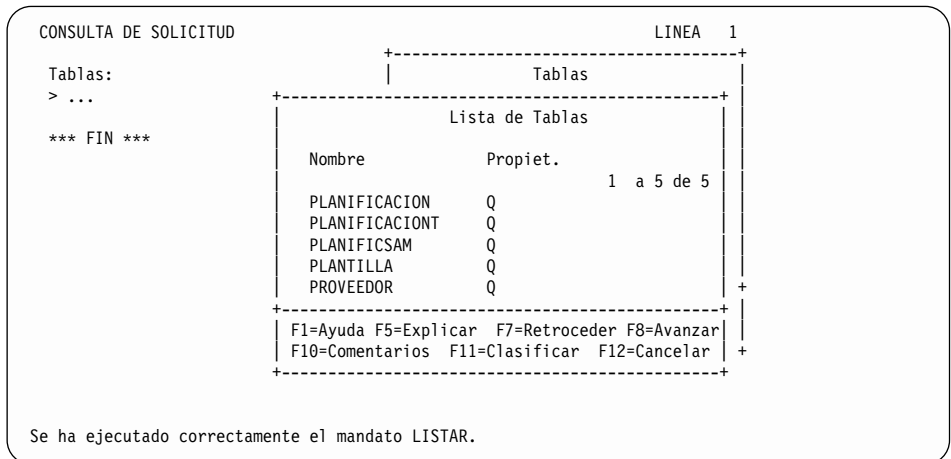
CONSULTA DE SOLICITUD LINEA 1

Tablas:
> ...

*** FIN ***

Tablas

Lista de Tablas

| Nombre | Propiet. |
|---|---|
| | 1 a 5 de 5 |
| PLANIFICACION | Q |
| PLANIFICACIONT | Q |
| PLANIFICSAM | Q |
| PLANTILLA | Q |
| PROVEEDOR | Q |

F1=Ayuda F5=Explicar F7=Retroceder F8=Avanzar
F10=Comentarios F11=Clasificar F12=Cancelar

Se ha ejecutado correctamente el mandato LISTAR.